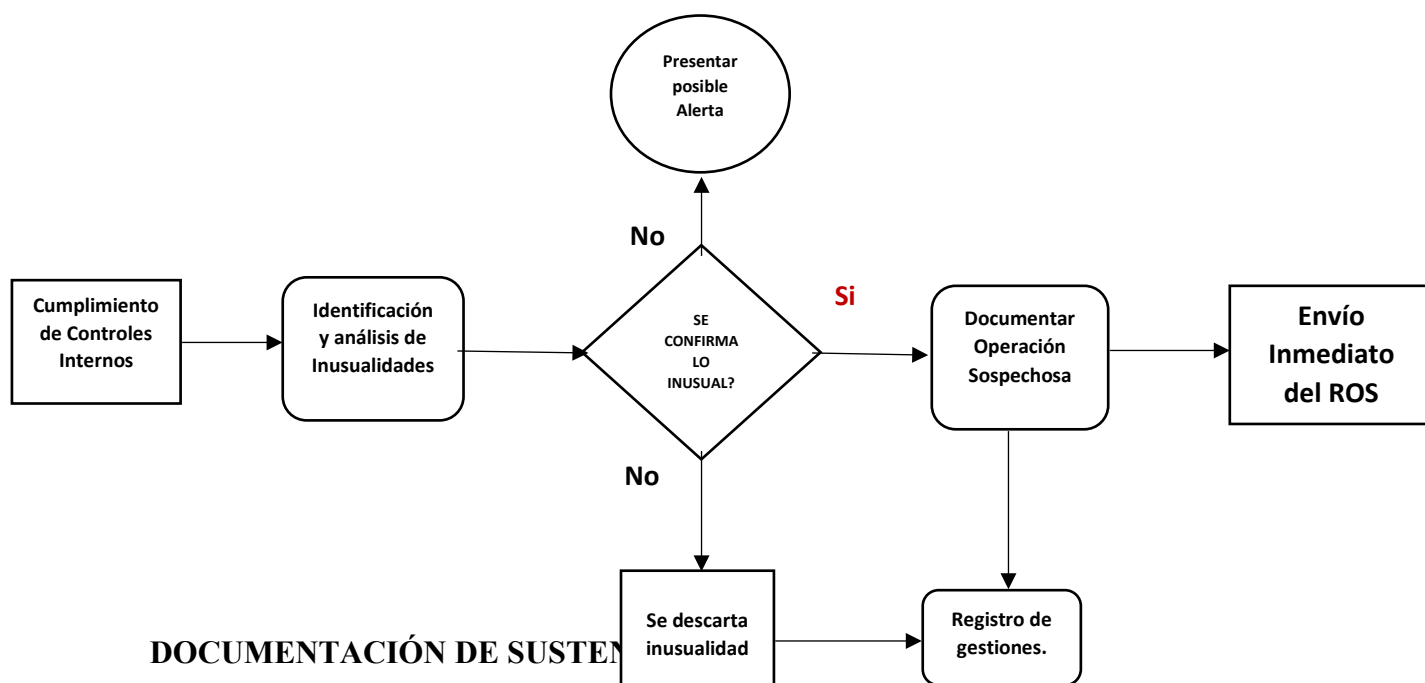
Presentar posible Alerta

No

Cumplimiento de Controles Internos

Identificación y análisis de Inusualidades

SE CONFIRMA LO INUSUAL?

Si

Documentar Operación Sospechosa

Envío Inmediato del ROS

No

Se descarta inusualidad

Registro de gestiones.

DOCUMENTACIÓN DE SUSTEN